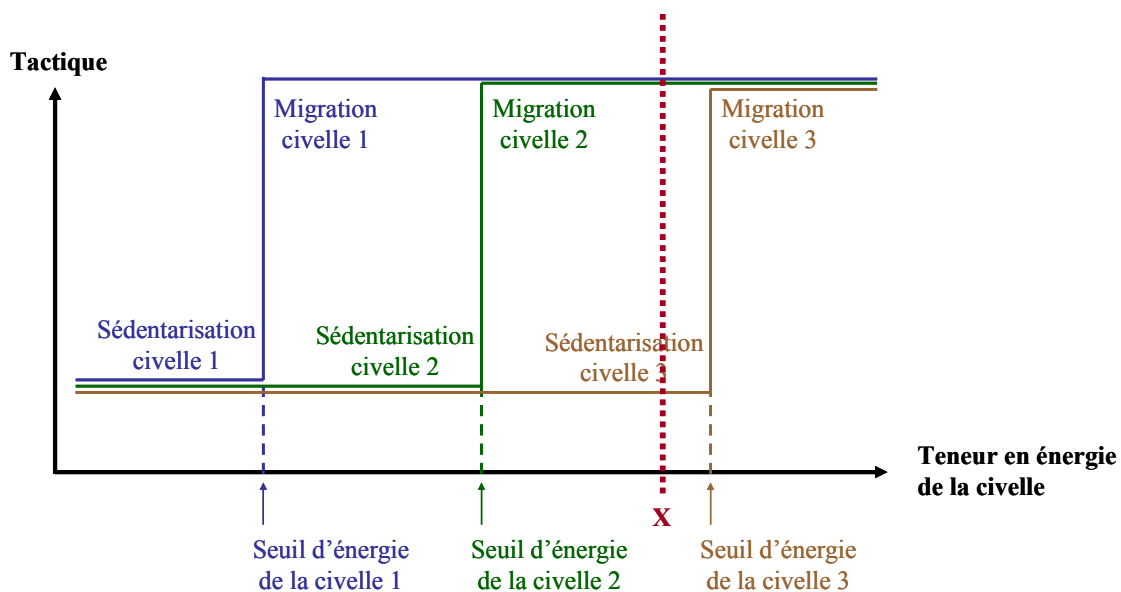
Tactique

Migration civelle 1

Migration civelle 2

Migration civelle 3

Sédentarisation civelle 1

Sédentarisation civelle 2

Sédentarisation civelle 3

Teneur en énergie de la civelle

X

Seuil d'énergie de la civelle 1

Seuil d'énergie de la civelle 2

Seuil d'énergie de la civelle 3